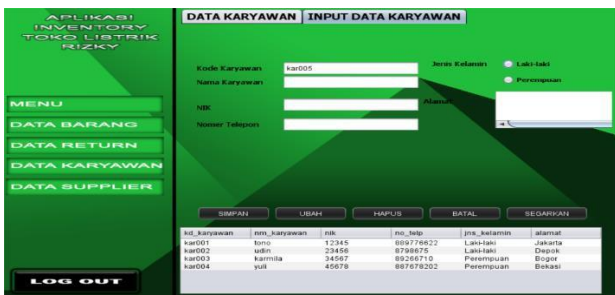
APLIKASI INVENTORY TOKO LISTRIK RIZKY

MENU

DATA BARANG

DATA RETURN

DATA KARYAWAN

DATA SUPPLIER

LOG OUT

DATA KARYAWAN | INPUT DATA KARYAWAN

Kode Karyawan kar005

Nama Karyawan

NIK

Nomer Telepon

Jenis Kelamin Laki-laki Perempuan

Alamat

SIMPAN UBAH HAPUS BATAL SEGARKAN

| kd_karyawan | nm_karyawan | nik | no_telp | jns_kelamin | alamat |
|---|---|---|---|---|---|
| kar001 | tono | 12345 | 889776622 | Laki-laki | Jakarta |
| kar002 | udin | 23456 | 8798675 | Laki-laki | Depok |
| kar003 | karmila | 34567 | 89266710 | Perempuan | Bogor |
| kar004 | yuli | 45678 | 887678202 | Perempuan | Bekasi |